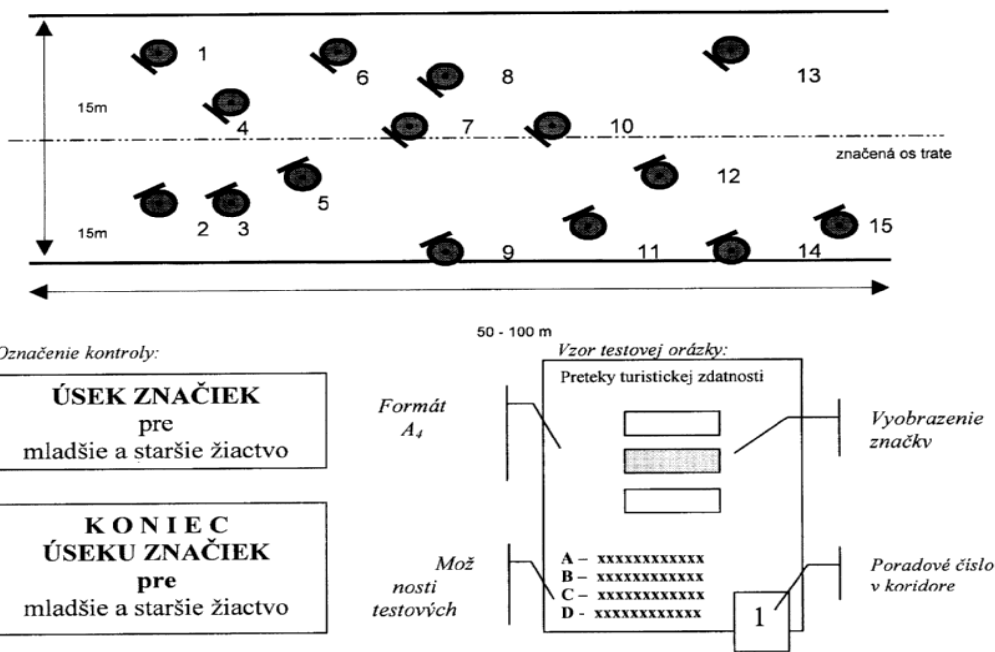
1
6
8
13
15m
4
7
10
značená os trate
12
5
15m
2
3
9
11
14
15

50 - 100 m

Označenie kontroly:

ÚSEK ZNAČIEK
pre
mladšie a staršie žiactvo

KONIEC
ÚSEKU ZNAČIEK
pre
mladšie a staršie žiactvo

Vzor testovej orázky:

Preteky turistickej zdatnosti

Formát $A_4$

Vyobrazenie značky

Mož nosti testových

A – xxxxxxxxxxxx
B – xxxxxxxxxxxx
C – xxxxxxxxxxxx
D – xxxxxxxxxxxx

1

Poradové číslo v koridore